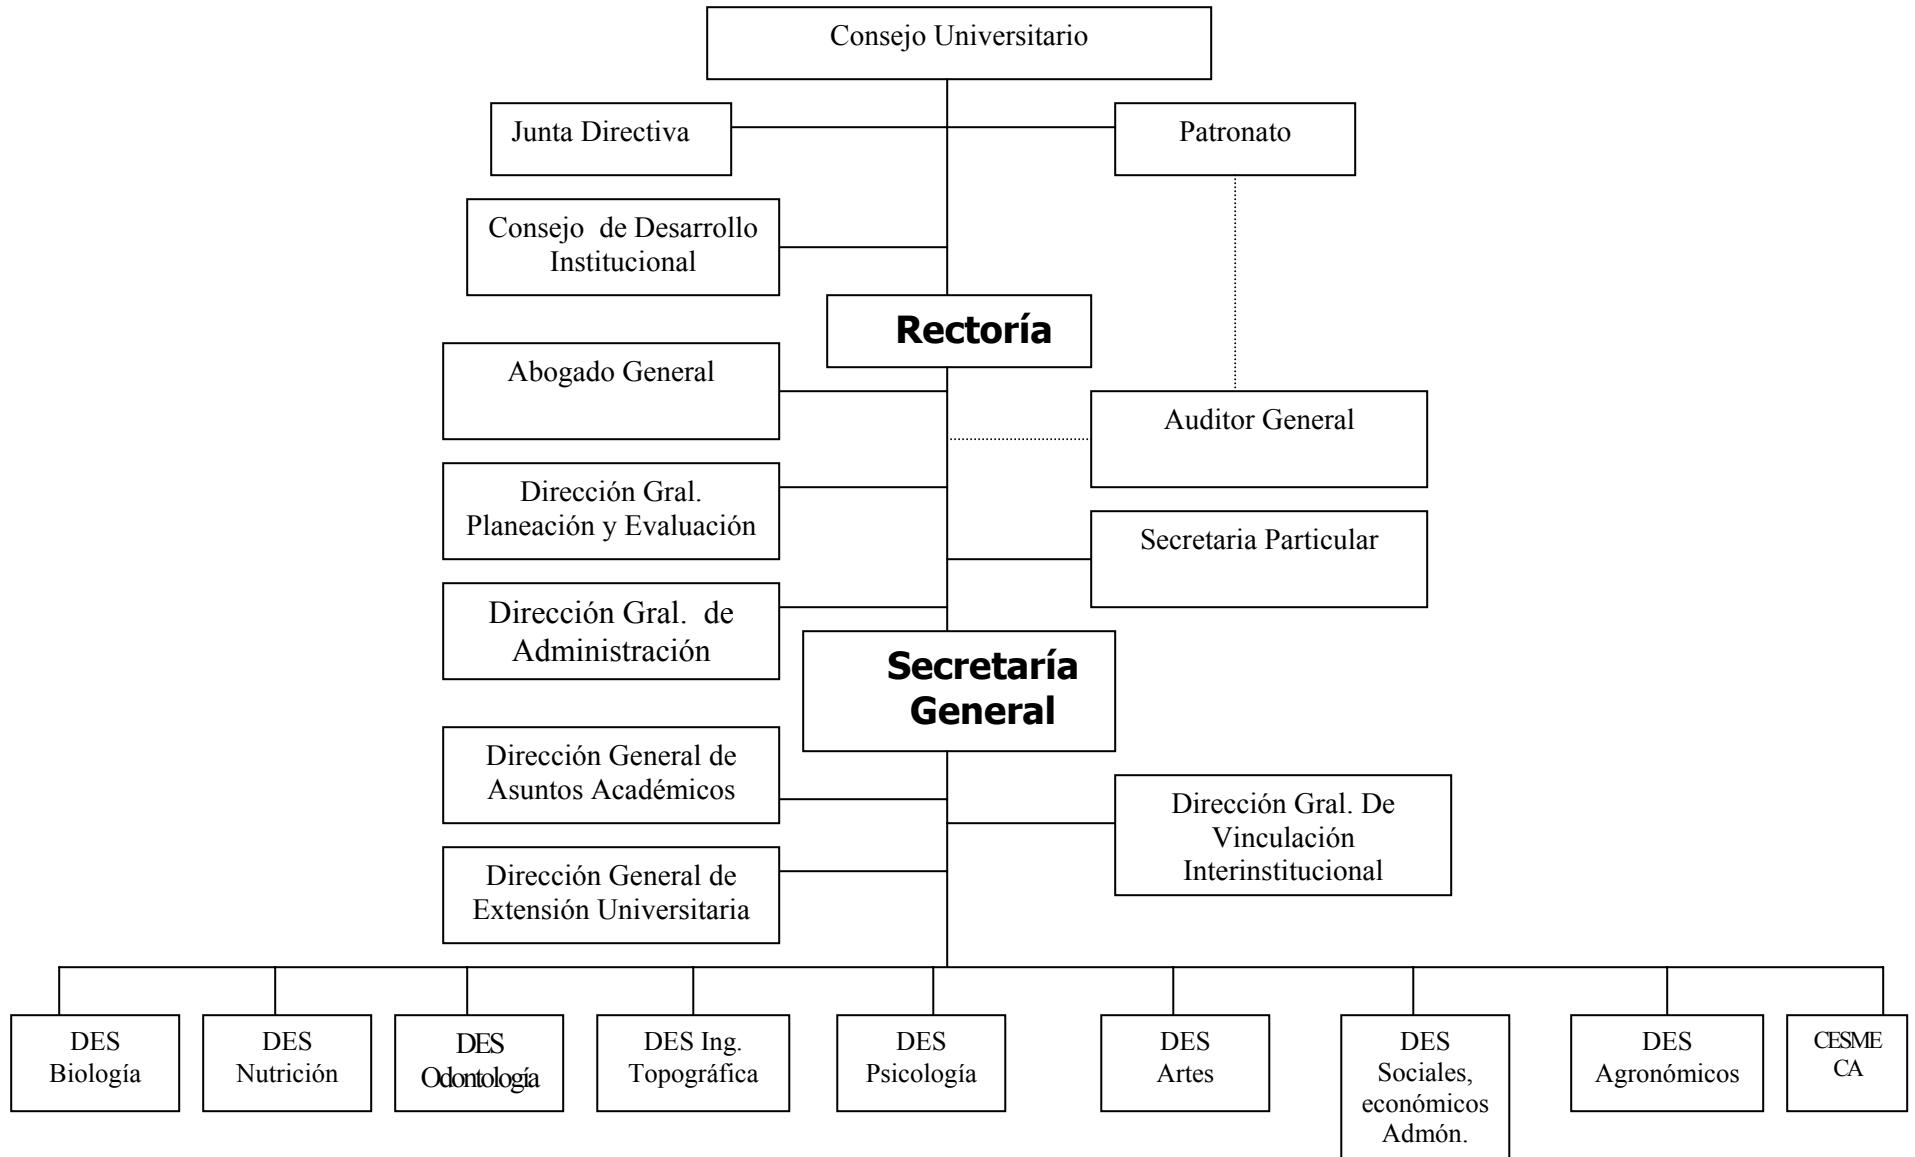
Consejo Universitario

Junta Directiva

Patronato

Consejo de Desarrollo Institucional

Rectoría

Abogado General

Auditor General

Dirección Gral. Planeación y Evaluación

Secretaria Particular

Dirección Gral. de Administración

Secretaría General

Dirección General de Asuntos Académicos

Dirección Gral. De Vinculación Interinstitucional

Dirección General de Extensión Universitaria

DES Biología

DES Nutrición

DES Odontología

DES Ing. Topográfica

DES Psicología

DES Artes

DES Sociales, económicos Admón.

DES Agronómicos

CESME CA